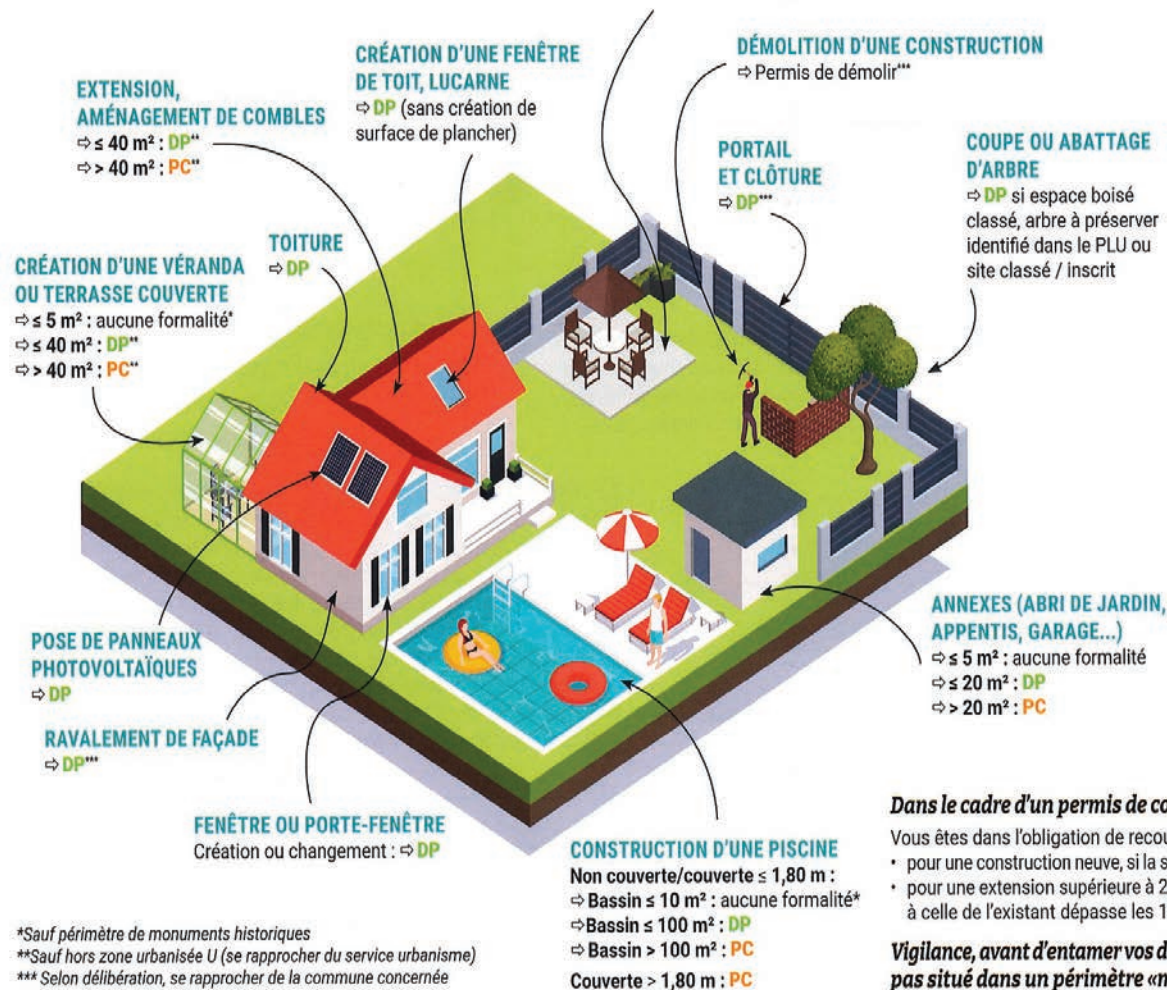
CRÉATION D'UNE FENÊTRE DE TOIT, LUCARNE
⇨ DP (sans création de surface de plancher)

DÉMOLITION D'UNE CONSTRUCTION
⇨ Permis de démolir***

EXTENSION, AMÉNAGEMENT DE COMBLES
⇨ ≤ 40 m² : DP**
⇨ > 40 m² : PC**

PORTAIL ET CLÔTURE
⇨ DP***

COUPE OU ABATTAGE D'ARBRE
⇨ DP si espace boisé classé, arbre à préserver identifié dans le PLU ou site classé / inscrit

TOITURE
⇨ DP

CRÉATION D'UNE VÉRANDA OU TERRASSE COUVERTE
⇨ ≤ 5 m² : aucune formalité*
⇨ ≤ 40 m² : DP**
⇨ > 40 m² : PC**

POSE DE PANNEAUX PHOTOVOLTAÏQUES
⇨ DP

ANNEXES (ABRI DE JARDIN, APPENTIS, GARAGE...)
⇨ ≤ 5 m² : aucune formalité
⇨ ≤ 20 m² : DP
⇨ > 20 m² : PC

RAVALEMENT DE FAÇADE
⇨ DP***

Dans le cadre d'un permis de co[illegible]

Vous êtes dans l'obligation de recou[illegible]
• pour une construction neuve, si la s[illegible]
• pour une extension supérieure à 2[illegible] à celle de l'existant dépasse les 1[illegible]

FENÊTRE OU PORTE-FENÊTRE
Création ou changement : ⇨ DP

CONSTRUCTION D'UNE PISCINE
Non couverte/couverte ≤ 1,80 m :
⇨ Bassin ≤ 10 m² : aucune formalité*
⇨ Bassin ≤ 100 m² : DP
⇨ Bassin > 100 m² : PC
Couverte > 1,80 m : PC

Vigilance, avant d'entamer vos d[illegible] pas situé dans un périmètre «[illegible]

*Sauf périmètre de monuments historiques
**Sauf hors zone urbanisée U (se rapprocher du service urbanisme)
*** Selon délibération, se rapprocher de la commune concernée